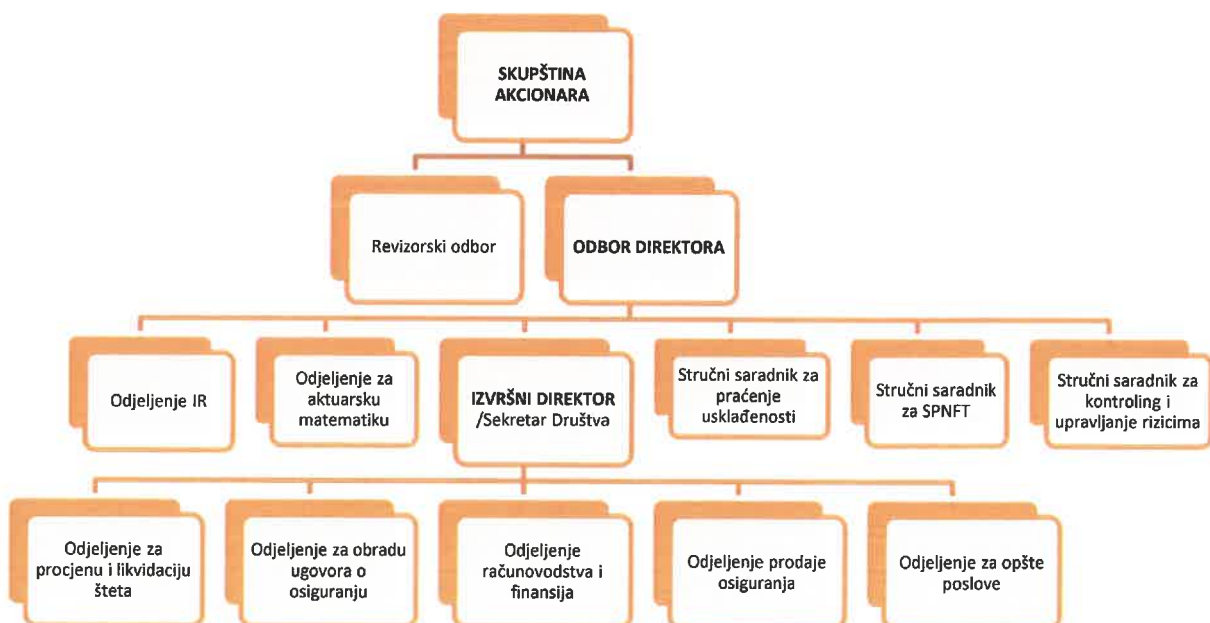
SKUPŠTINA AKCIONARA

Revizorski odbor

ODBOR DIREKTORA

Odjeljenje IR

Odjeljenje za aktuarsku matematiku

IZVRŠNI DIREKTOR /Sekretar Društva

Stručni saradnik za praćenje usklađenosti

Stručni saradnik za SPNFT

Stručni saradnik za kontroling i upravljanje rizicima

Odjeljenje za procjenu i likvidaciju šteta

Odjeljenje za obradu ugovora o osiguranju

Odjeljenje računovodstva i finansija

Odjeljenje prodaje osiguranja

Odjeljenje za opšte poslove